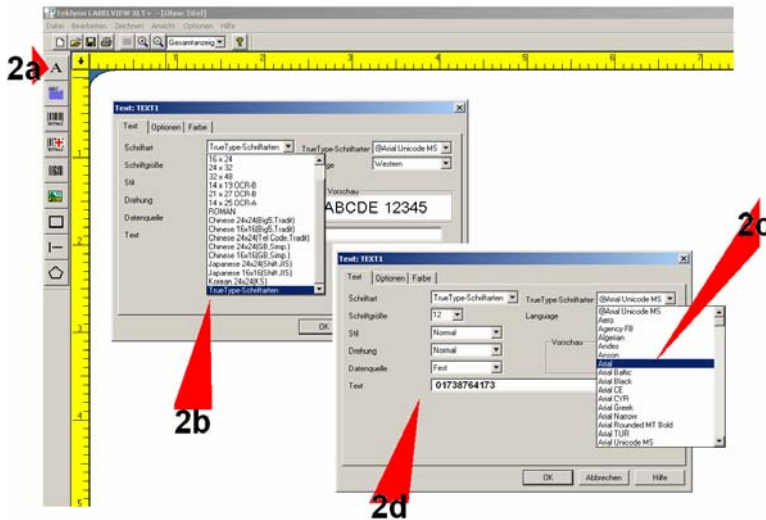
Teklynx LABELVIEW 3LT+ - [Ohne Titel]
Datei Bearbeiten Zeichnen Ansicht Optionen Hilfe
Gesamtanzeig

2a
A

1 2 3 4 5 6 7

Text: TEXT1
Text | Optionen | Farbe
Schriftart TrueType-Schriftarten TrueType-Schriftart @Arial Unicode MS
Schriftgröße
Stil
Drehung
Datenquelle
Text
16 x 24
24 x 32
32 x 48
14 x 19 OCR-B
21 x 27 OCR-B
14 x 25 OCR-A
ROMAN
Chinese 24x24(Big5,Tradit)
Chinese 16x16(Big5,Tradit)
Chinese 24x24(Tel Code,Tradit)
Chinese 24x24(GB,Simp.)
Chinese 16x16(GB,Simp.)
Japanese 24x24(Shift JIS)
Japanese 16x16(Shift JIS)
Korean 24x24(KS)
TrueType-Schriftarten
ge Western
Vorschau
ABCDE 12345
OK

2b

Text: TEXT1
Text | Optionen | Farbe
Schriftart TrueType-Schriftarten TrueType-Schriftart @Arial Unicode MS
Schriftgröße 12 Language
Stil Normal
Drehung Normal Vorschau
Datenquelle Fest
Text 01738764173
@Arial Unicode MS
Aero
Agency FB
Algerian
Andes
Ancon
Arial
Arial Baltic
Arial Black
Arial CE
Arial CYR
Arial Greek
Arial Narrow
Arial Rounded MT Bold
Arial TUR
Arial Unicode MS
OK Abbrechen Hilfe

2c

2d